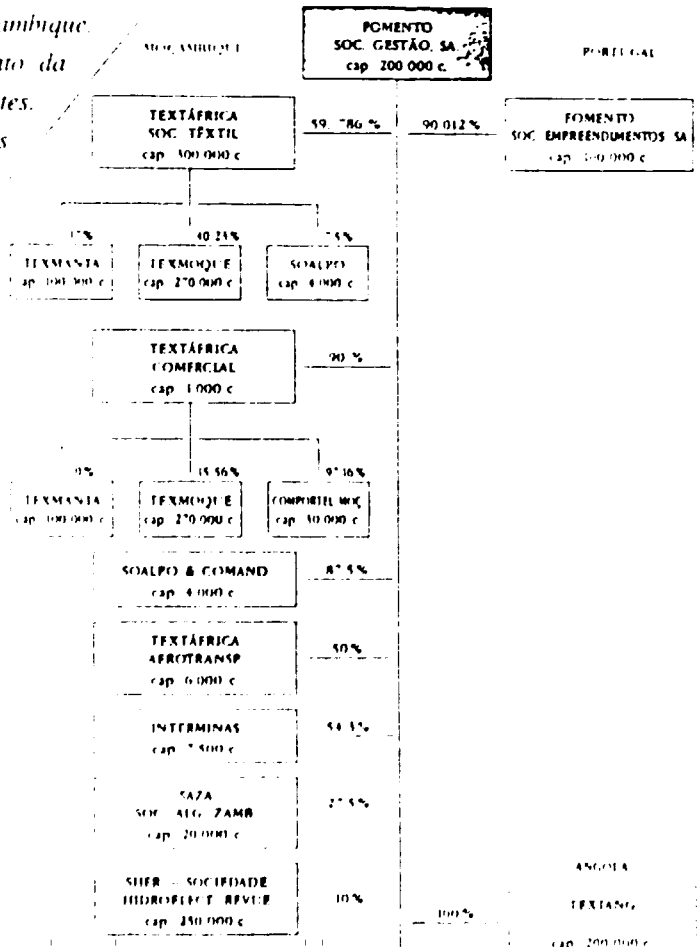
ambique.
nto da
tes.
s

MOÇAMBIQUE

FOMENTO
SOC. GESTÃO, SA.
cap. 200 000 c.

PORTUGAL

TEXTÁFRICA
SOC. TÊXTIL
cap. 300 000 c

59,786 %

90 012 %

FOMENTO
SOC. EMPREENDIMENTOS SA
cap. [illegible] 000 c

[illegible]%
TEXMANTA
cap. 100 000 c

40 25%
TEXMOQUE
cap. 270 000 c

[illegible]5%
SOALPO
cap. 4 000 c

TEXTÁFRICA
COMERCIAL
cap. 1 000 c

90 %

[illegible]%
TEXMANTA
cap. 100 000 c

15 56%
TEXMOQUE
cap. 270 000 c

9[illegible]36%
COMPORTEL MOÇ
cap. 30 000 c

SOALPO & COMAND
cap. 4 000 c

87 5%

TEXTÁFRICA
AEROTRANSP
cap. 6 000 c

50%

INTERMINAS
cap. 7 500 c

54 3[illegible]%

SAZA
SOC. ALG. ZAMB
cap. 20 000 c

27 5%

SHER — SOCIEDADE
HIDROELECT. REVUE
cap. 250 000 c

10%

100%

ANGOLA

TEXTANG

cap. 200 000 c